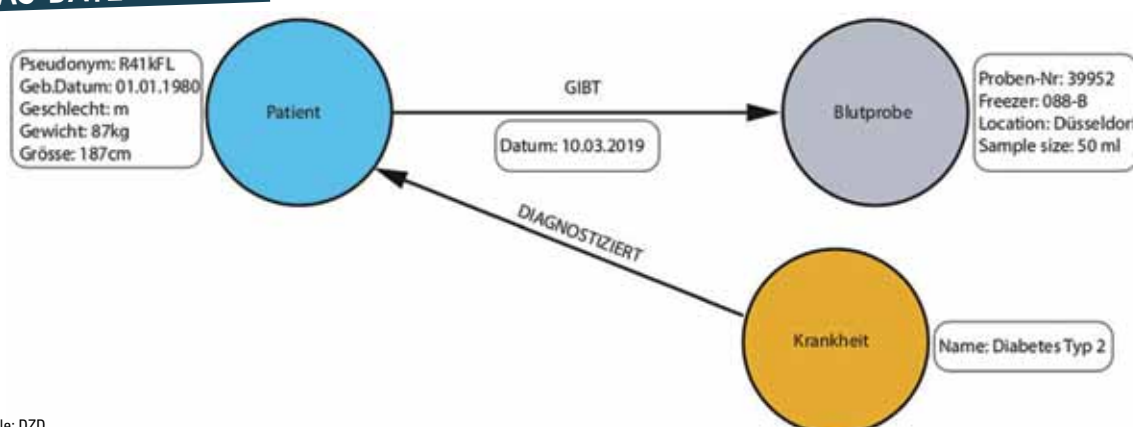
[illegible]

Pseudonym: R41kFL
Geb.Datum: 01.01.1980
Geschlecht: m
Gewicht: 87kg
Grösse: 187cm

Patient

GIBT

Datum: 10.03.2019

Blutprobe

Proben-Nr: 39952
Freezer: 088-B
Location: Düsseldor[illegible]
Sample size: 50 ml

DIAGNOSTIZIERT

Krankheit

Name: Diabetes Typ 2

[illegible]le: DZD